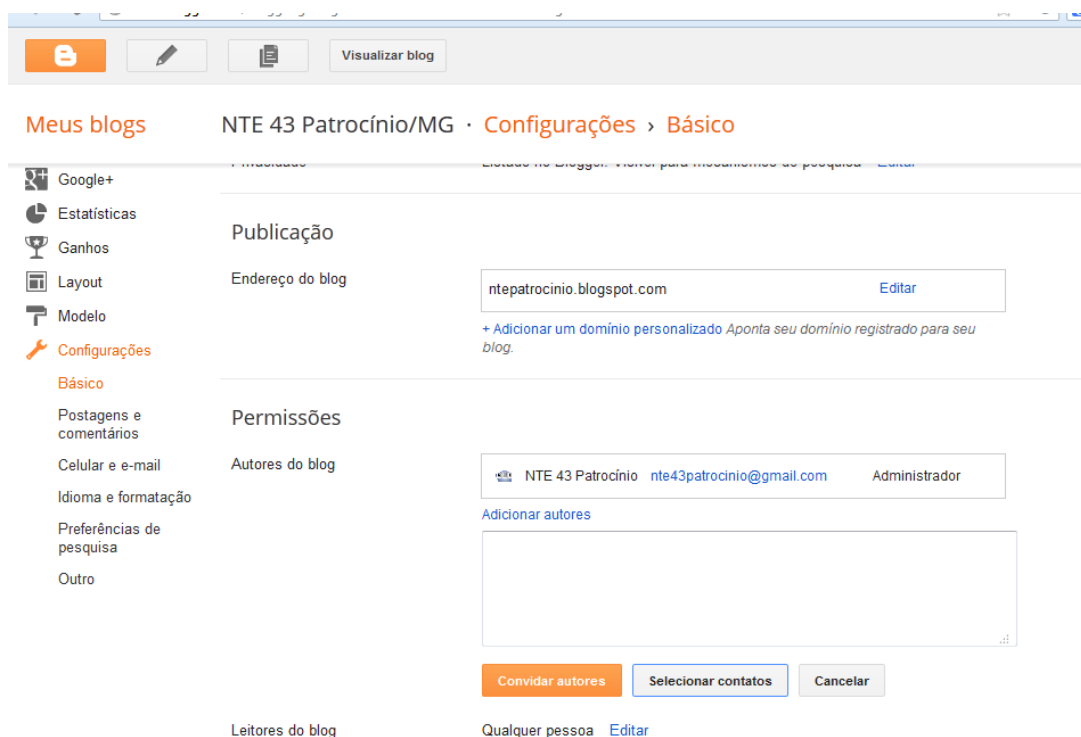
Visualizar blog

Meus blogs

NTE 43 Patrocínio/MG · Configurações › Básico

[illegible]

Google+
Estatísticas
Ganhos
Layout
Modelo
Configurações
Básico
Postagens e comentários
Celular e e-mail
Idioma e formatação
Preferências de pesquisa
Outro

Publicação

Endereço do blog

ntepatrocinio.blogspot.com Editar

+ Adicionar um domínio personalizado Aponta seu domínio registrado para seu blog.

Permissões

Autores do blog

NTE 43 Patrocínio nte43patrocinio@gmail.com Administrador

Adicionar autores

Convidar autores Selecionar contatos Cancelar

Leitores do blog

Qualquer pessoa Editar